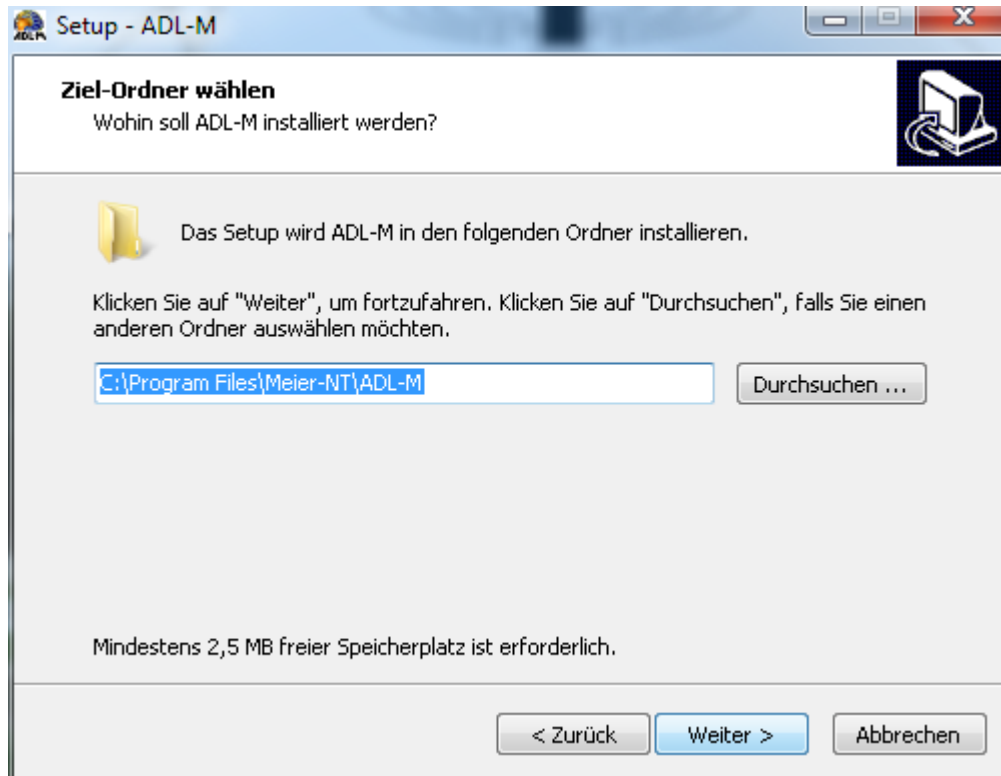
Setup - ADL-M

Ziel-Ordner wählen
Wohin soll ADL-M installiert werden?

Das Setup wird ADL-M in den folgenden Ordner installieren.

Klicken Sie auf "Weiter", um fortzufahren. Klicken Sie auf "Durchsuchen", falls Sie einen anderen Ordner auswählen möchten.

C:\Program Files\Meier-NT\ADL-M

Durchsuchen ...

Mindestens 2,5 MB freier Speicherplatz ist erforderlich.

< Zurück

Weiter >

Abbrechen